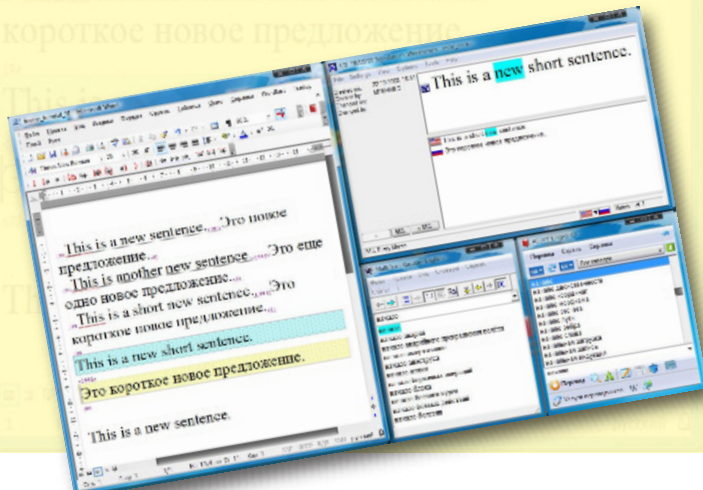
короткое новое предложение

This is a new sentence. Это новое предложение. This is another new sentence. Это еще одно новое предложение. This is a short new sentence. Это короткое новое предложение.

This is a new short sentence.

Это короткое новое предложение.

This is a new sentence.

This is a new short sentence.

Это короткое новое предложение.